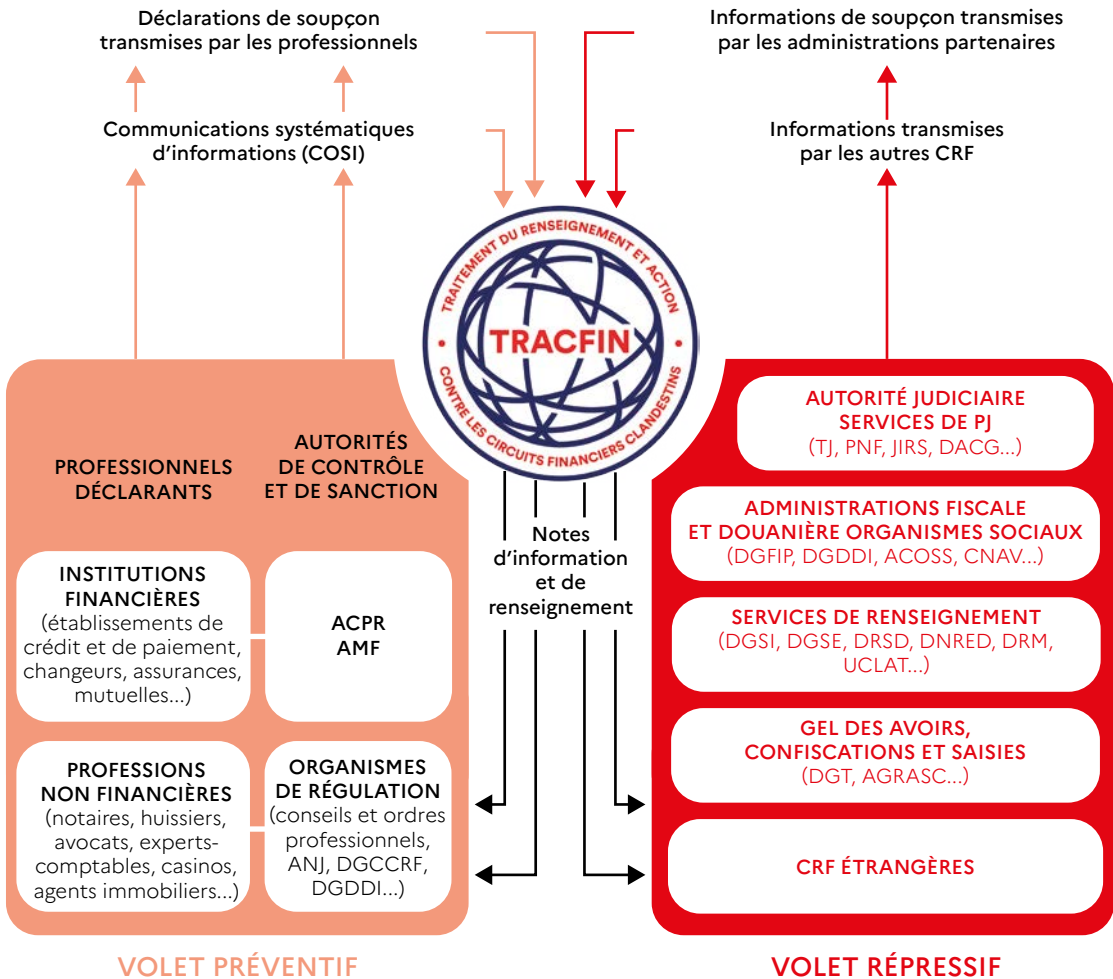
Déclarations de soupçon transmises par les professionnels

Informations de soupçon transmises par les administrations partenaires

Communications systématiques d'informations (COSI)

Informations transmises par les autres CRF

TRAITEMENT DU RENSEIGNEMENT ET ACTION
TRACFIN
CONTRE LES CIRCUITS FINANCIERS CLANDESTINS

PROFESSIONNELS DÉCLARANTS

AUTORITÉS DE CONTRÔLE ET DE SANCTION

INSTITUTIONS FINANCIÈRES (établissements de crédit et de paiement, changeurs, assurances, mutuelles...)

ACPR
AMF

PROFESSIONS NON FINANCIÈRES (notaires, huissiers, avocats, experts-comptables, casinos, agents immobiliers...)

ORGANISMES DE RÉGULATION (conseils et ordres professionnels, ANJ, DGCCRF, DGDDI...)

Notes d'information et de renseignement

AUTORITÉ JUDICIAIRE SERVICES DE PJ
(TJ, PNF, JIRS, DACG...)

ADMINISTRATIONS FISCALE ET DOUANIÈRE ORGANISMES SOCIAUX
(DGFIP, DGDDI, ACOSS, CNAV...)

SERVICES DE RENSEIGNEMENT
(DGSI, DGSE, DRSD, DNRED, DRM, UCLAT...)

GEL DES AVOIRS, CONFISCATIONS ET SAISIES
(DGT, AGRASC...)

CRF ÉTRANGÈRES

VOLET PRÉVENTIF

VOLET RÉPRESSIF